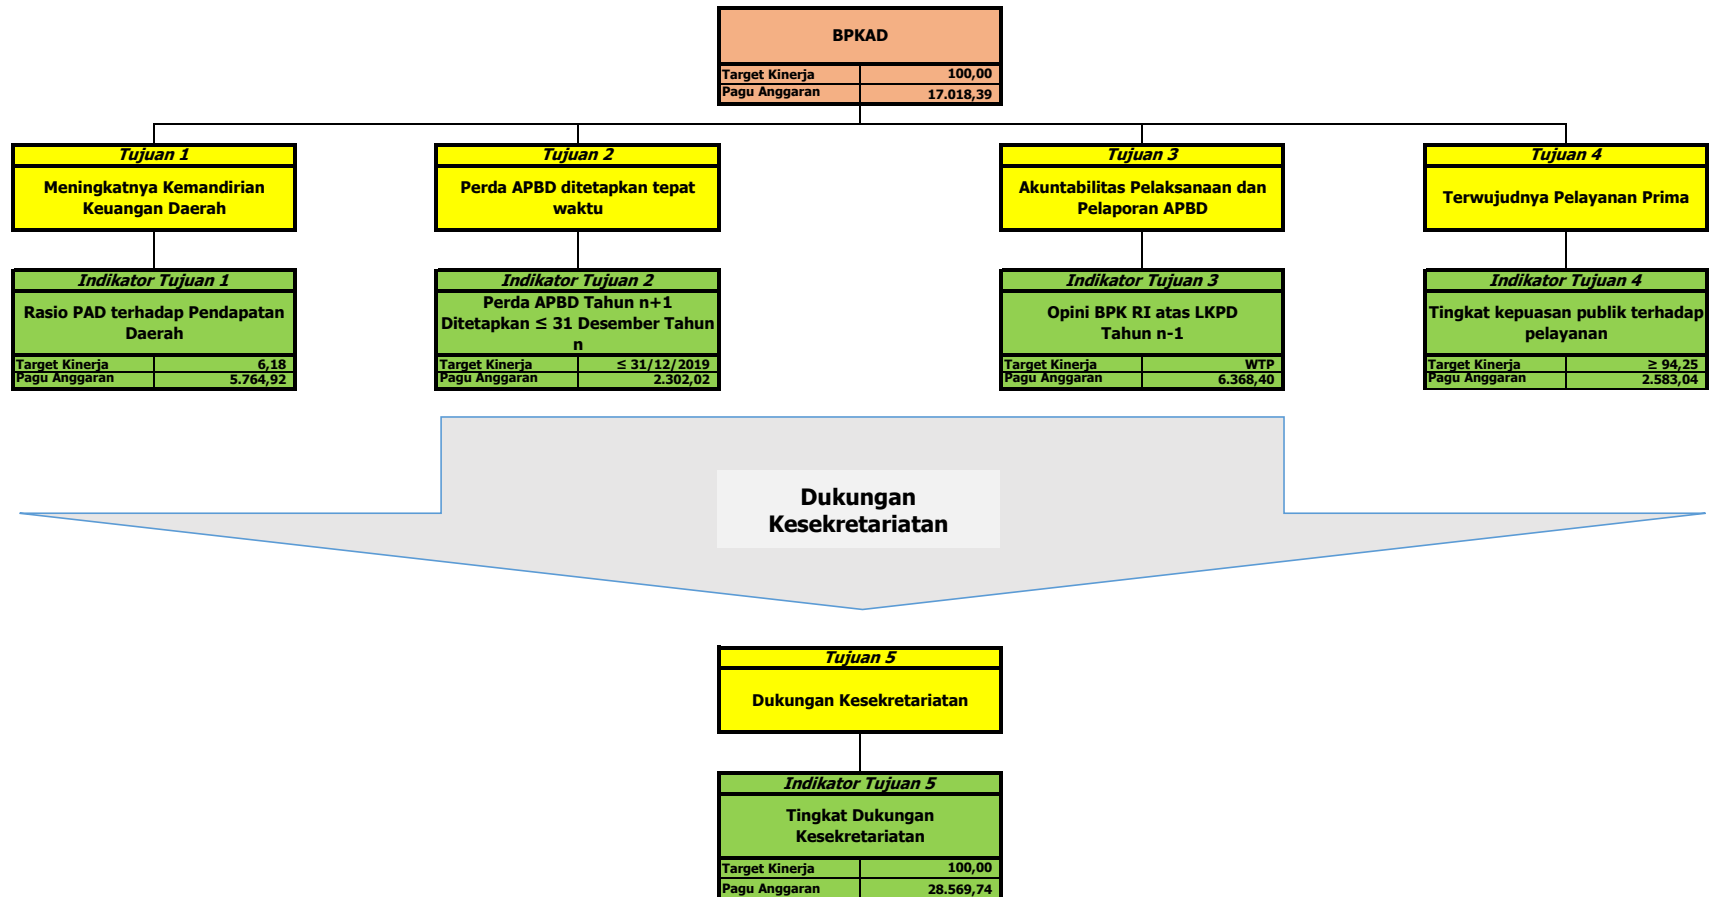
BPKAD

| Target Kinerja | 100,00 |
|---|---|
| Pagu Anggaran | 17.018,39 |

Tujuan 1
Meningkatnya Kemandirian Keuangan Daerah

Indikator Tujuan 1
Rasio PAD terhadap Pendapatan Daerah

| Target Kinerja | 6,18 |
|---|---|
| Pagu Anggaran | 5.764,92 |

Tujuan 2
Perda APBD ditetapkan tepat waktu

Indikator Tujuan 2
Perda APBD Tahun n+1 Ditetapkan ≤ 31 Desember Tahun n

| Target Kinerja | ≤ 31/12/2019 |
|---|---|
| Pagu Anggaran | 2.302,02 |

Tujuan 3
Akuntabilitas Pelaksanaan dan Pelaporan APBD

Indikator Tujuan 3
Opini BPK RI atas LKPD Tahun n-1

| Target Kinerja | WTP |
|---|---|
| Pagu Anggaran | 6.368,40 |

Tujuan 4
Terwujudnya Pelayanan Prima

Indikator Tujuan 4
Tingkat kepuasan publik terhadap pelayanan

| Target Kinerja | ≥ 94,25 |
|---|---|
| Pagu Anggaran | 2.583,04 |

Dukungan Kesekretariatan

Tujuan 5
Dukungan Kesekretariatan

Indikator Tujuan 5
Tingkat Dukungan Kesekretariatan

| Target Kinerja | 100,00 |
|---|---|
| Pagu Anggaran | 28.569,74 |